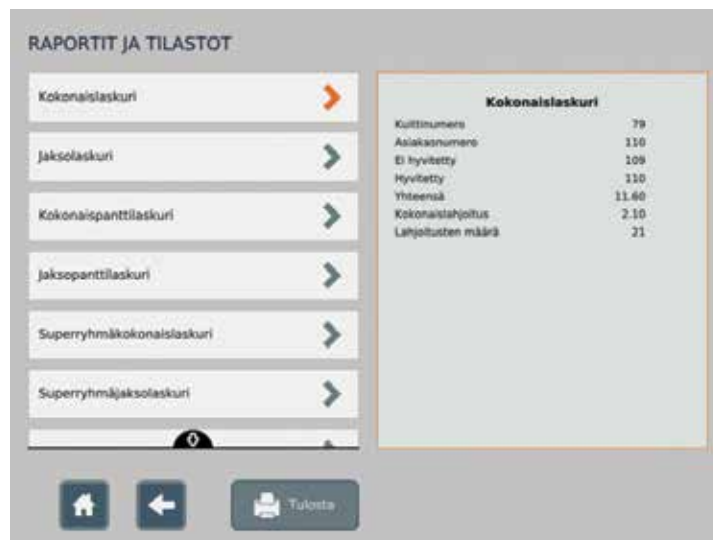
RAPORTIT JA TILASTOT

Kokonaislaskuri

Jaksolaskuri

Kokonaispanttilaskuri

Jaksopanttilaskuri

Superryhmäkokonaislaskuri

Superryhmäjaksolaskuri

Kokonaislaskuri

| | |
|---|---|
| Kuittinumero | 79 |
| Asiakasnumero | 110 |
| Ei hyvitetty | 109 |
| Hyvitetty | 110 |
| Yhteensä | 11.60 |
| Kokonaislahjoitus | 2.10 |
| Lahjoitusten määrä | 21 |

Tulosta